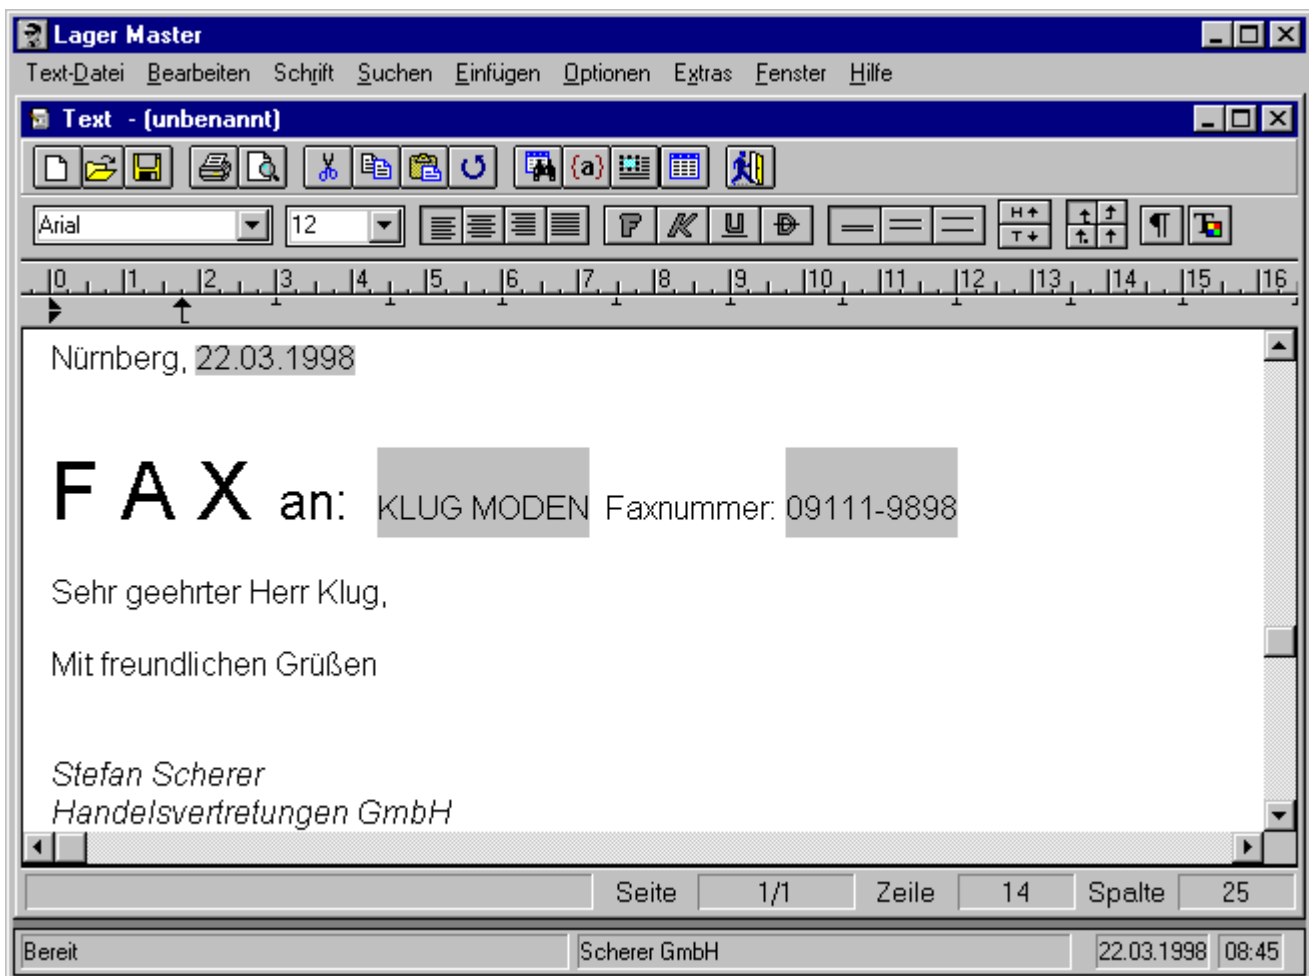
Lager Master

Text-Datei Bearbeiten Schrift Suchen Einfügen Optionen Extras Fenster Hilfe

Text - (unbenannt)

{a}

Arial 12

H T

¶

0 1 2 3 4 5 6 7 8 9 10 11 12 13 14 15 16

Nürnberg, 22.03.1998

F A X an: KLUG MODEN Faxnummer: 09111-9898

Sehr geehrter Herr Klug,

Mit freundlichen Grüßen

Stefan Scherer
Handelsvertretungen GmbH

Seite 1/1 Zeile 14 Spalte 25

Bereit Scherer GmbH 22.03.1998 08:45